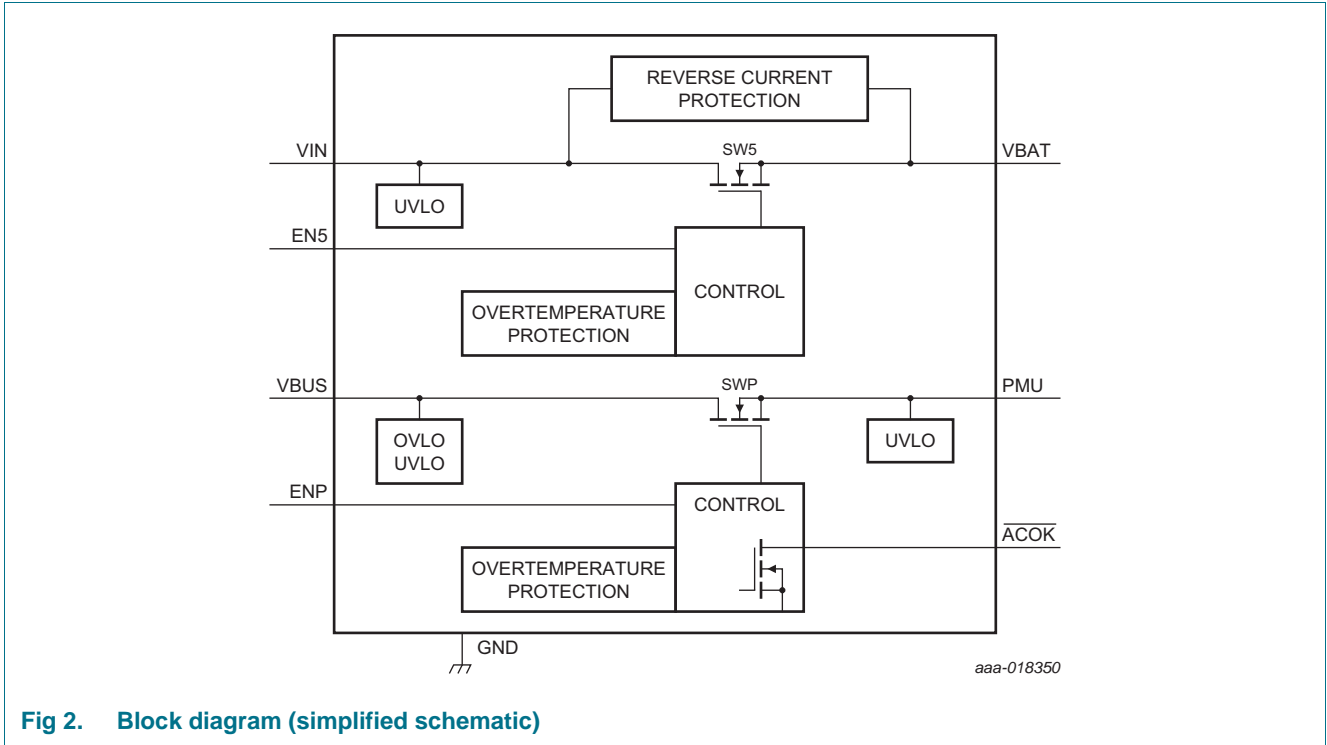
REVERSE CURRENT PROTECTION

VIN

SW5

VBAT

UVLO

EN5

CONTROL

OVERTEMPERATURE PROTECTION

VBUS

SWP

PMU

OVLO UVLO

UVLO

ENP

CONTROL

$\overline{ACOK}$

OVERTEMPERATURE PROTECTION

GND

aaa-018350

Fig 2. Block diagram (simplified schematic)